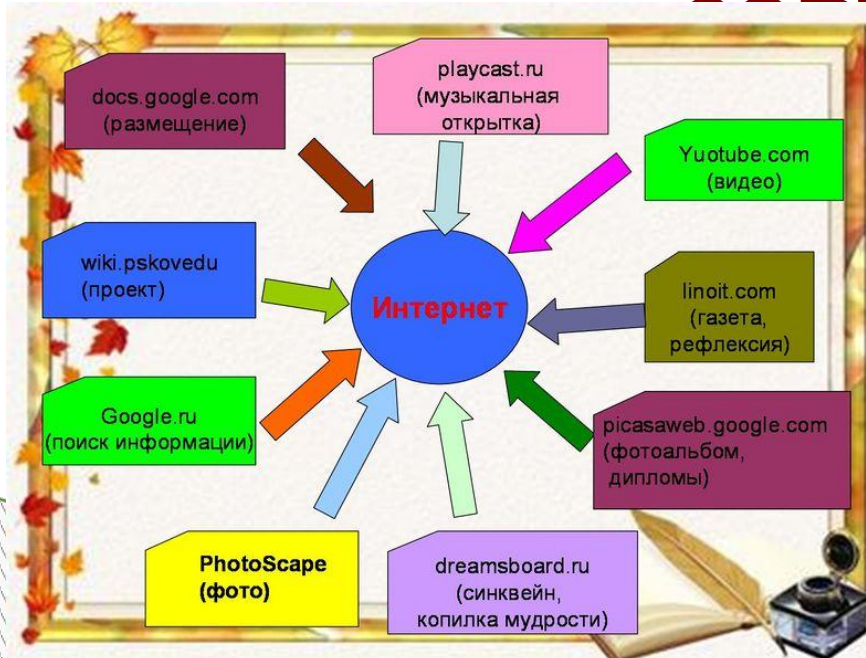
docs.google.com
(размещение)

playcast.ru
(музыкальная
открытка)

Yuotube.com
(видео)

wiki.pskovedu
(проект)

Интернет

linoit.com
(газета,
рефлексия)

Google.ru
(поиск информации)

picasaweb.google.com
(фотоальбом,
дипломы)

PhotoScape
(фото)

dreamsboard.ru
(синквейн,
копилка мудрости)